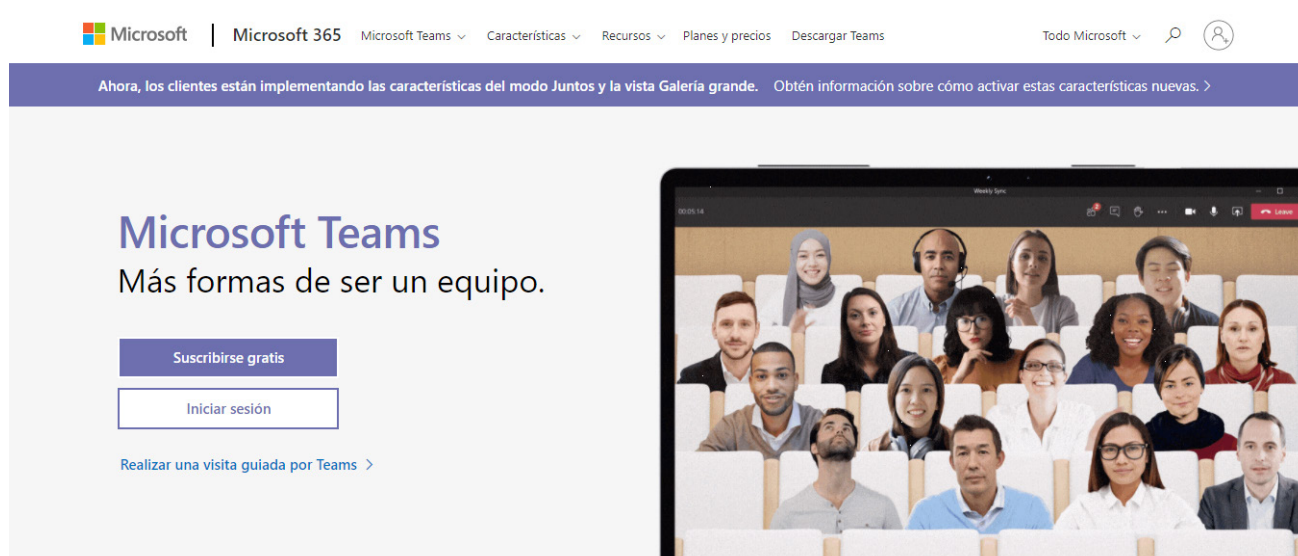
Microsoft | Microsoft 365 Microsoft Teams Características Recursos Planes y precios Descargar Teams Todo Microsoft

Ahora, los clientes están implementando las características del modo Juntos y la vista Galería grande. Obtén información sobre cómo activar estas características nuevas. >

Microsoft Teams
Más formas de ser un equipo.

Suscribirse gratis

Iniciar sesión

Realizar una visita guiada por Teams >

Weekly Sync
00:05:14
Leave